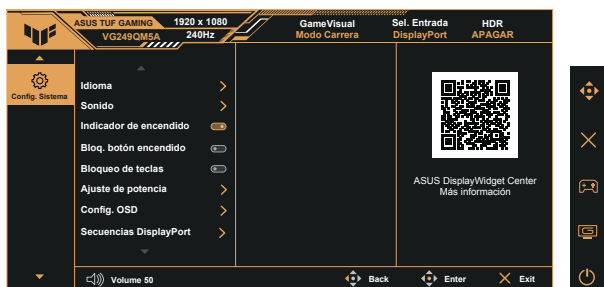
ASUS TUF GAMING
VG249QM5A
1920 x 1080
240Hz
GameVisual
Modo Carrera
Sel. Entrada
DisplayPort
HDR
APAGAR

Config. Sistema

Idioma
Sonido
Indicador de encendido
Bloq. botón encendido
Bloqueo de teclas
Ajuste de potencia
Config. OSD
Secuencias DisplayPort

ASUS DisplayWidget Center
Más información

Volume 50
Back
Enter
Exit